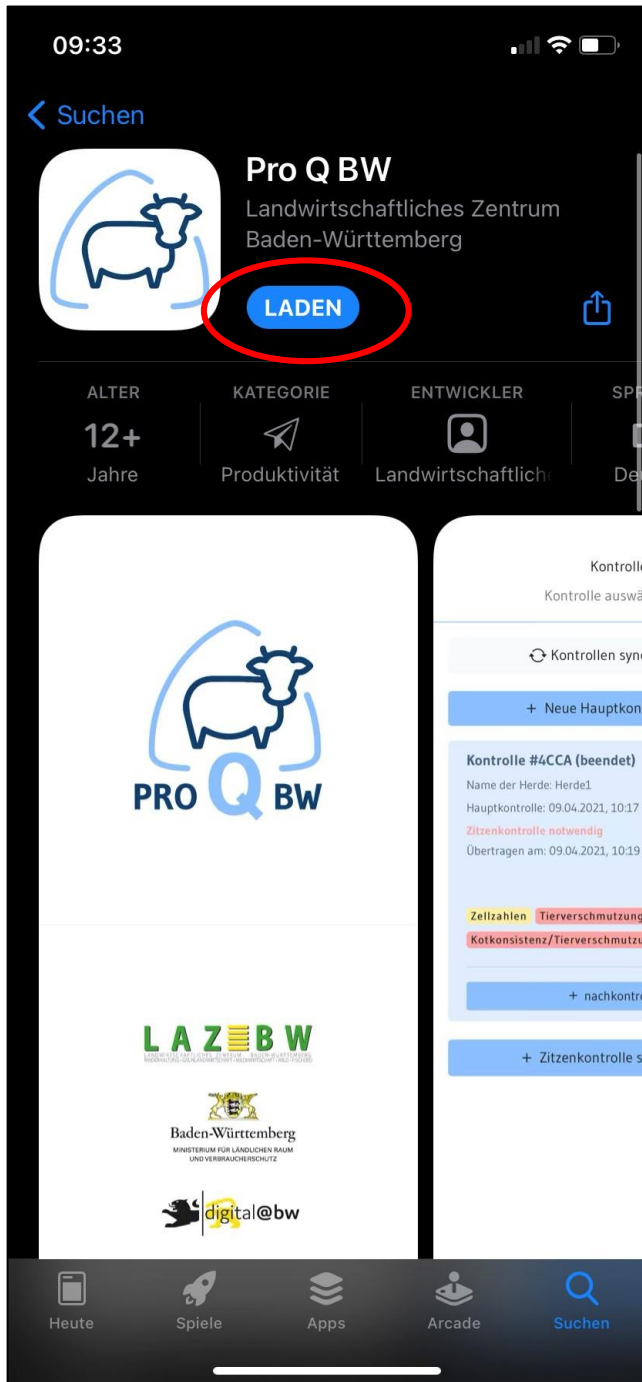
09:33

Suchen

Pro Q BW
Landwirtschaftliches Zentrum Baden-Württemberg

LADEN

ALTER
12+
Jahre

KATEGORIE
Produktivität

ENTWICKLER
Landwirtschaftliche

SPR
De

PRO Q BW

LAZBW
LANDWIRTSCHAFTLICHES ZENTRUM BADEN-WÜRTTEMBERG
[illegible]

Baden-Württemberg
MINISTERIUM FÜR LÄNDLICHEN RAUM UND VERBRAUCHERSCHUTZ

digital@bw

Kontroll
Kontrolle auswä

Kontrollen syn

+ Neue Hauptkon

Kontrolle #4CCA (beendet)
Name der Herde: Herde1
Hauptkontrolle: 09.04.2021, 10:17
Zitzenkontrolle notwendig
Übertragen am: 09.04.2021, 10:19

Zellzahlen
Tierverschmutzung
Kotkonsistenz/Tierverschmutzu

+ nachkontr

+ Zitzenkontrolle s

Heute
Spiele
Apps
Arcade
Suchen